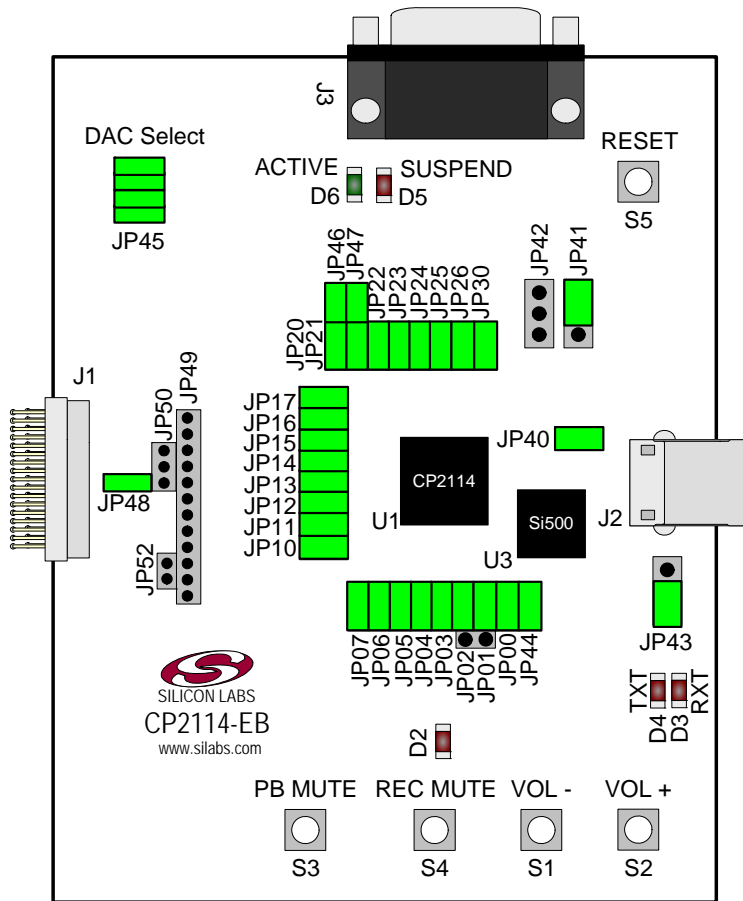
J3
DAC Select
RESET
ACTIVE
SUSPEND
D6
D5
JP45
S5
JP46
JP47
JP22
JP23
JP24
JP25
JP26
JP30
JP42
JP41
JP20
JP21
J1
JP50
JP49
JP17
JP16
JP15
JP14
JP13
JP12
JP11
JP10
JP40
CP2114
JP48
U1
Si500
J2
U3
JP52
JP07
JP06
JP05
JP04
JP03
JP02
JP01
JP00
JP44
JP43
SILICON LABS
CP2114-EB
www.silabs.com
TXT
RXT
D4
D3
D2
PB MUTE
REC MUTE
VOL -
VOL +
S3
S4
S1
S2